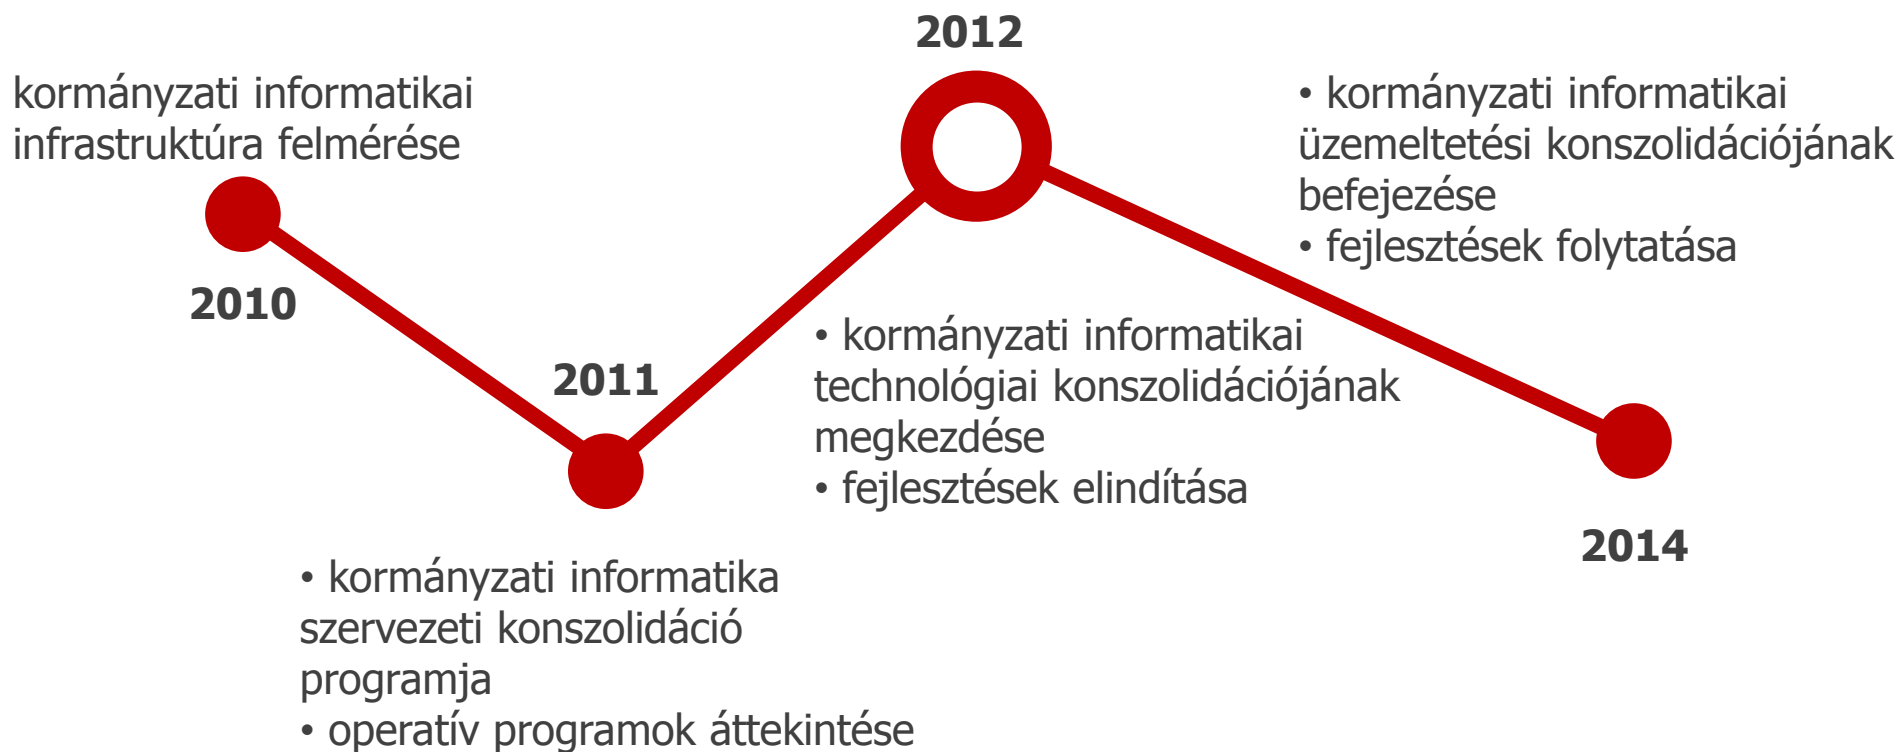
kormányzati informatikai infrastruktúra felmérése

2010

2011

• kormányzati informatika szervezeti konszolidáció programja
• operatív programok áttekintése

2012

• kormányzati informatikai technológiai konszolidációjának megkezdése
• fejlesztések elindítása

• kormányzati informatikai üzemeltetési konszolidációjának befejezése
• fejlesztések folytatása

2014